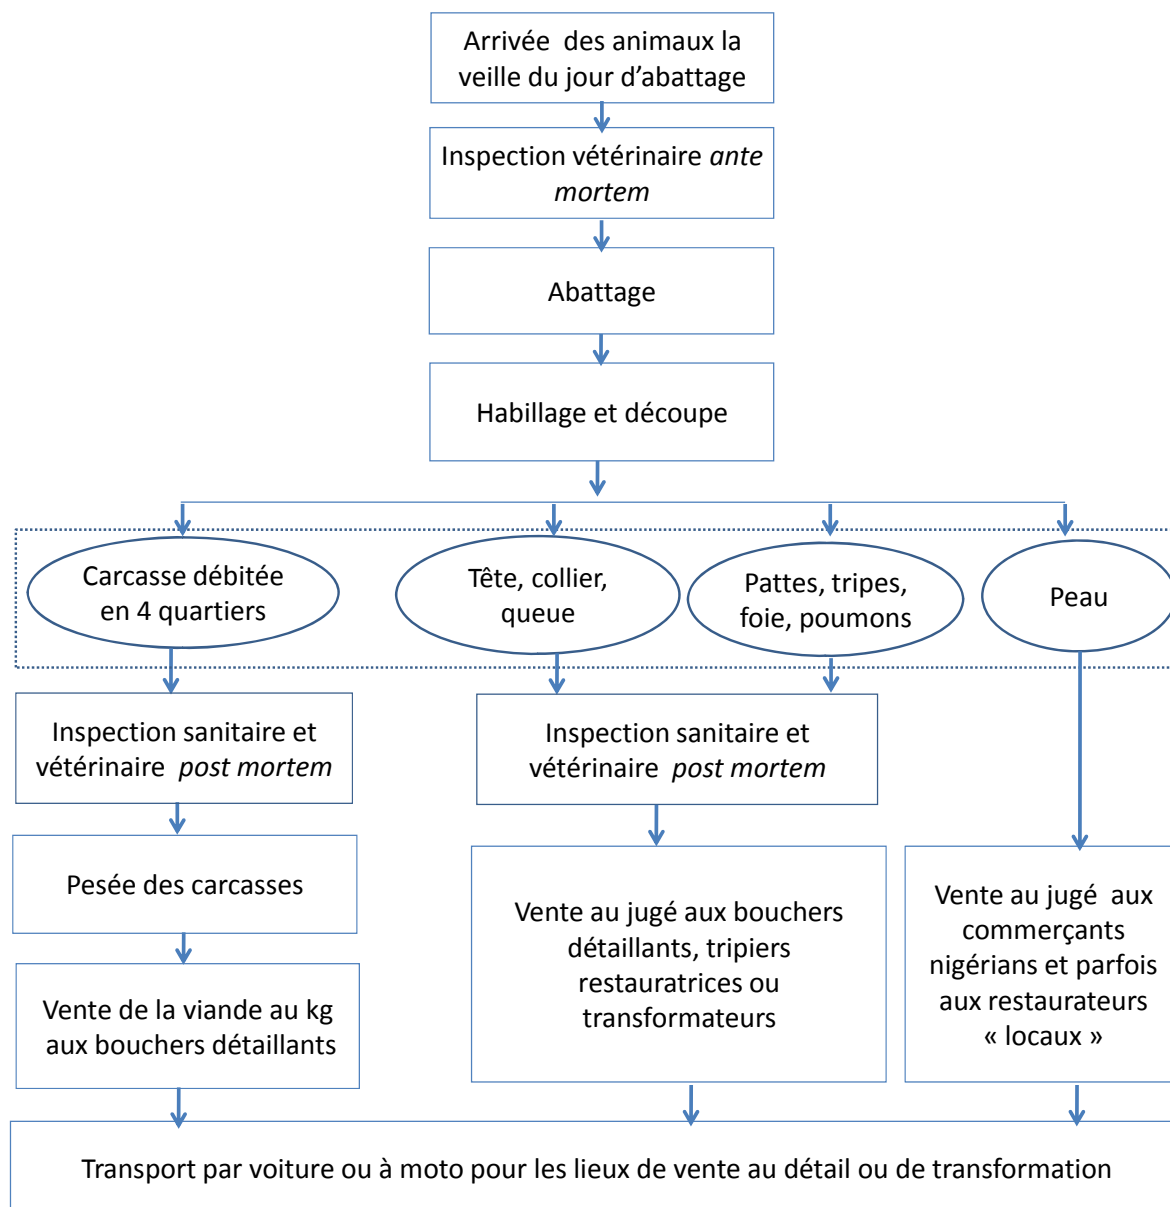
Arrivée des animaux la veille du jour d'abattage

Inspection vétérinaire *ante mortem*

Abattage

Habillage et découpe

Carcasse débitée en 4 quartiers

Tête, collier, queue

Pattes, tripes, foie, poumons

Peau

Inspection sanitaire et vétérinaire *post mortem*

Inspection sanitaire et vétérinaire *post mortem*

Pesée des carcasses

Vente au jugé aux bouchers détaillants, tripiers restauratrices ou transformateurs

Vente au jugé aux commerçants nigérians et parfois aux restaurateurs « locaux »

Vente de la viande au kg aux bouchers détaillants

Transport par voiture ou à moto pour les lieux de vente au détail ou de transformation